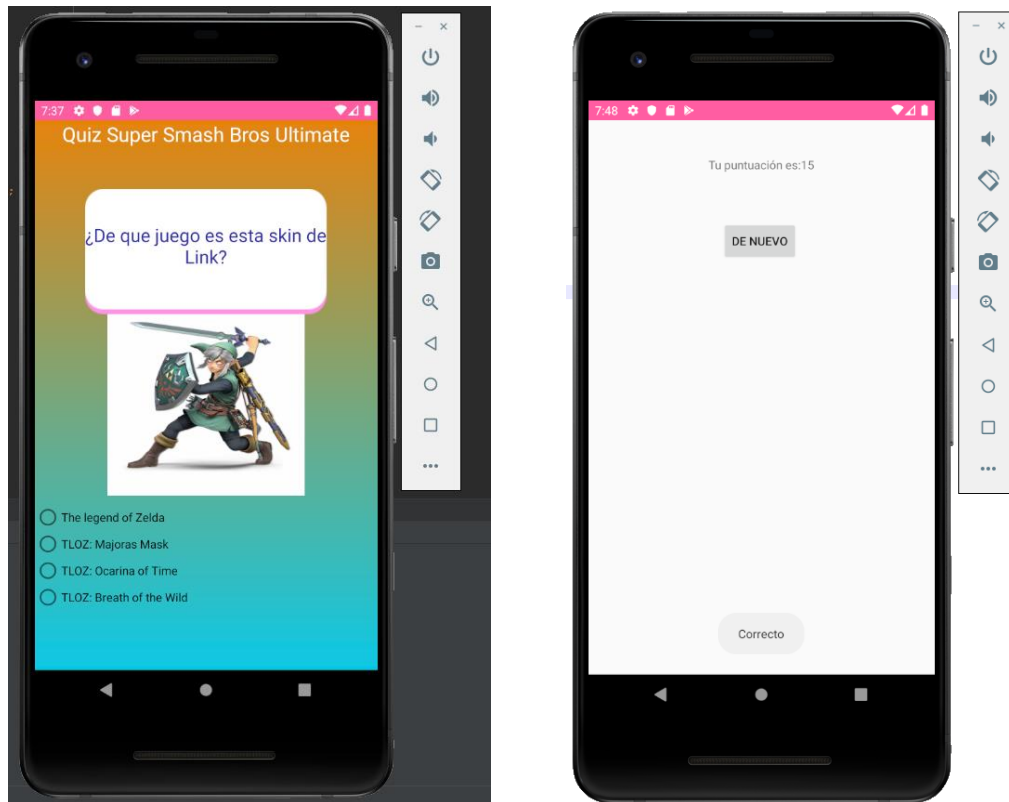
7:37

Quiz Super Smash Bros Ultimate

¿De que juego es esta skin de Link?

The legend of Zelda
TLOZ: Majoras Mask
TLOZ: Ocarina of Time
TLOZ: Breath of the Wild

7:48

Tu puntuación es:15

DE NUEVO

Correcto